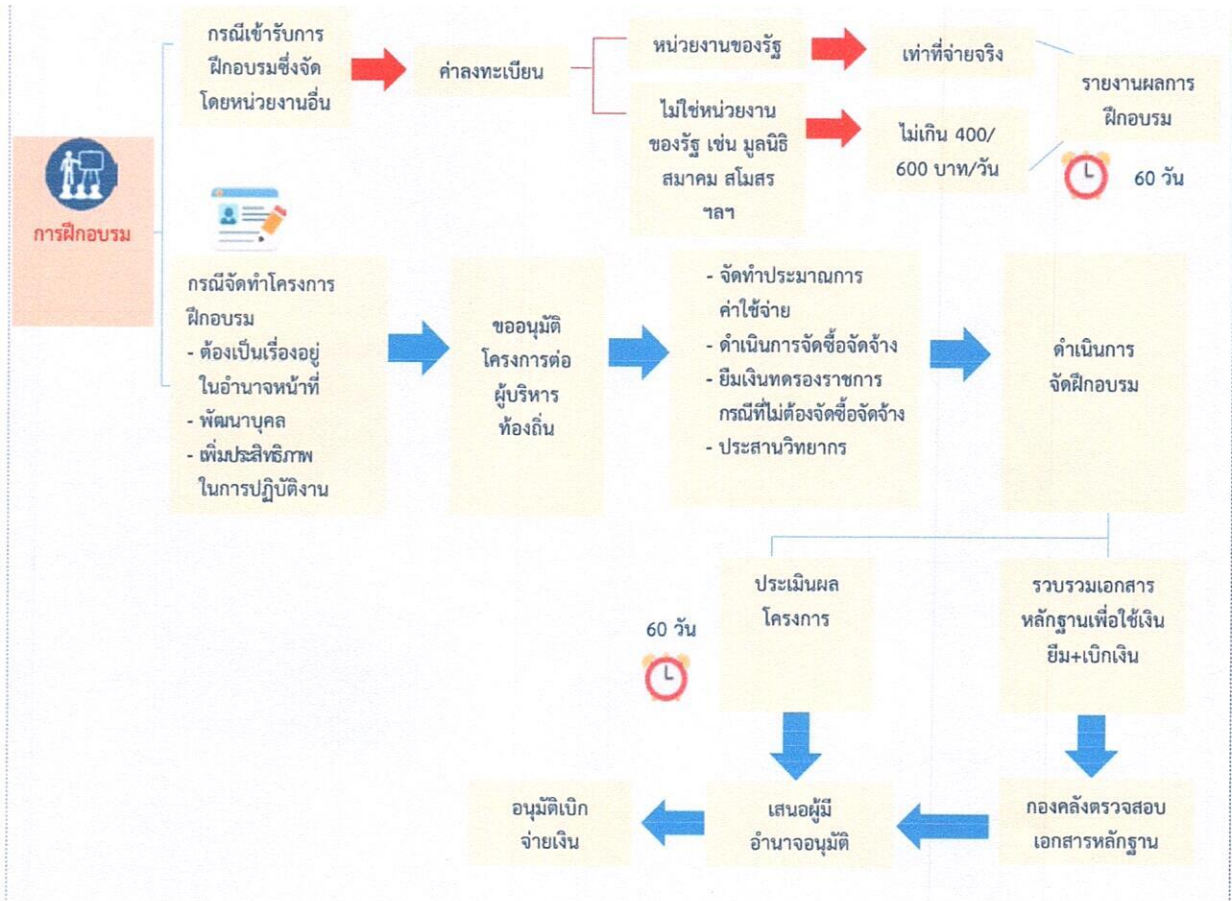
การฝึกอบรม

กรณีเข้ารับการฝึกอบรมซึ่งจัดโดยหน่วยงานอื่น

ค่าลงทะเบียน

หน่วยงานของรัฐ

เท่าที่จ่ายจริง

ไม่ใช่หน่วยงานของรัฐ เช่น มูลนิธิ สมาคม สโมสร ฯลฯ

ไม่เกิน 400/600 บาท/วัน

รายงานผลการฝึกอบรม

60 วัน

กรณีจัดทำโครงการฝึกอบรม
- ต้องเป็นเรื่องอยู่ในอำนาจหน้าที่
- พัฒนาบุคล
- เพิ่มประสิทธิภาพในการปฏิบัติงาน

ขออนุมัติโครงการต่อผู้บริหารท้องถิ่น

- จัดทำประมาณการค่าใช้จ่าย
- ดำเนินการจัดซื้อจัดจ้าง
- ยืมเงินทดรองราชการ กรณีที่ไม่ต้องจัดซื้อจัดจ้าง
- ประสานวิทยากร

ดำเนินการจัดฝึกอบรม

ประเมินผลโครงการ

60 วัน

รวบรวมเอกสารหลักฐานเพื่อใช้เงินยืม+เบิกเงิน

อนุมัติเบิกจ่ายเงิน

เสนอผู้มีอำนาจอนุมัติ

กองคลังตรวจสอบเอกสารหลักฐาน